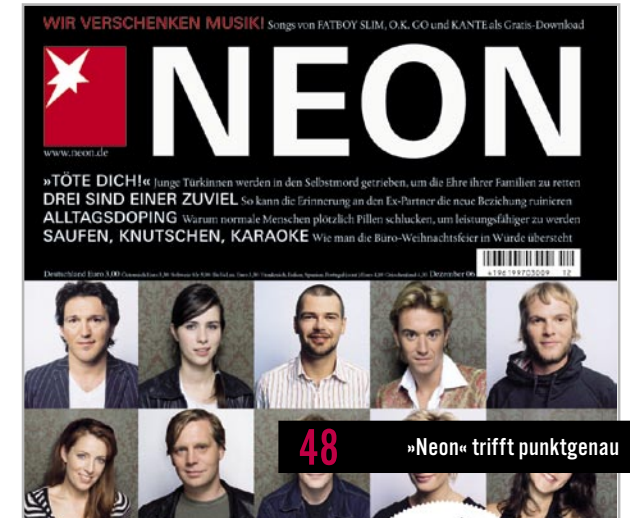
WIR VERSCHENKEN MUSIK! Songs von FATBOY SLIM, O.K. GO und KANTE als Gratis-Download

NEON

www.neon.de

»TÖTE DICH!« Junge Türkinnen werden in den Selbstmord getrieben, um die Ehre ihrer Familien zu retten
DREI SIND EINER ZUVIEL So kann die Erinnerung an den Ex-Partner die neue Beziehung ruinieren
ALLTAGSDOPING Warum normale Menschen plötzlich Pillen schlucken, um leistungsfähiger zu werden
SAUFEN, KNUTSCHEN, KARAOKE Wie man die Büro-Weihnachtsfeier in Würde übersteht

Deutschland Euro 3,00 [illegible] Dezember 06

4196199703009 12

48 »Neon« trifft punktgenau